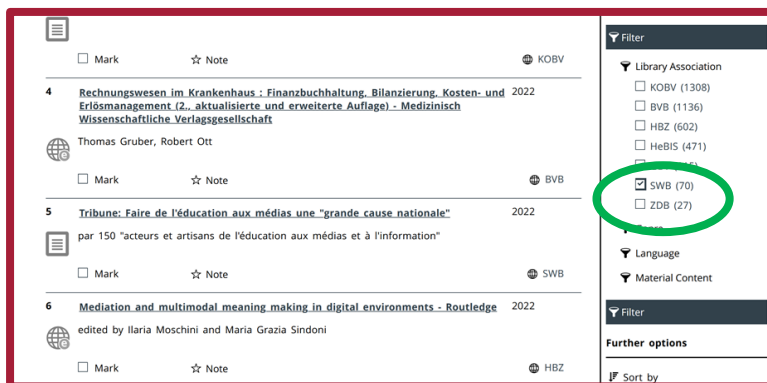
Mark ☆ Note KOBV

4 Rechnungswesen im Krankenhaus : Finanzbuchhaltung, Bilanzierung, Kosten- und Erlösmanagement (2., aktualisierte und erweiterte Auflage) - Medizinisch Wissenschaftliche Verlagsgesellschaft 2022

Thomas Gruber, Robert Ott

Mark ☆ Note BVB

5 Tribune: Faire de l'éducation aux médias une "grande cause nationale" 2022

par 150 "acteurs et artisans de l'éducation aux médias et à l'information"

Mark ☆ Note SWB

6 Mediation and multimodal meaning making in digital environments - Routledge 2022

edited by Ilaria Moschini and Maria Grazia Sindoni

Mark ☆ Note HBZ

Filter

Library Association

KOBV (1308)

BVB (1136)

HBZ (602)

HeBIS (471)

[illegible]

SWB (70)

ZDB (27)

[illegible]

Language

Material Content

Filter

Further options

Sort by